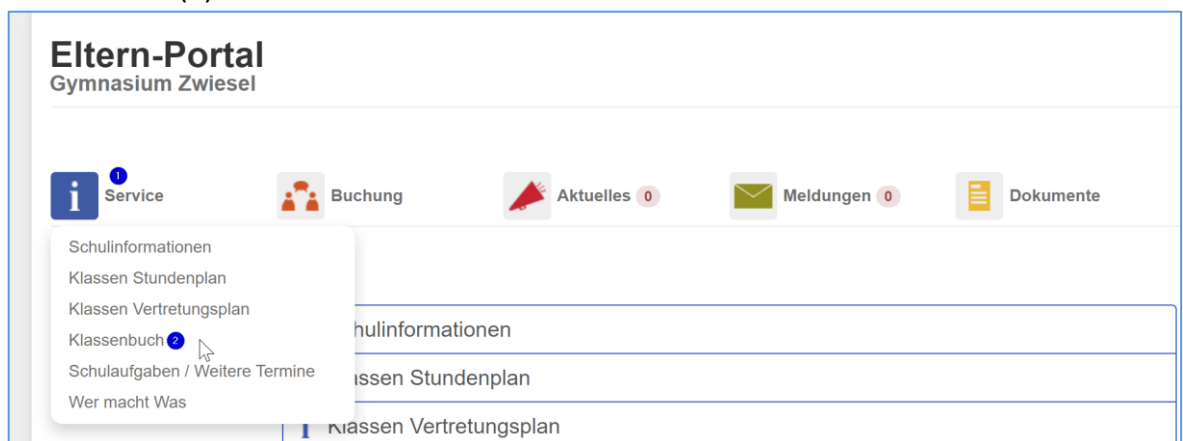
Eltern-Portal
Gymnasium Zwiesel

1 Service
Buchung
Aktuelles 0
Meldungen 0
Dokumente

Schulinformationen
Klassen Stundenplan
Klassen Vertretungsplan
Klassenbuch 2
Schulaufgaben / Weitere Termine
Wer macht Was

hulinformationen
ssen Stundenplan
Klassen Vertretungsplan